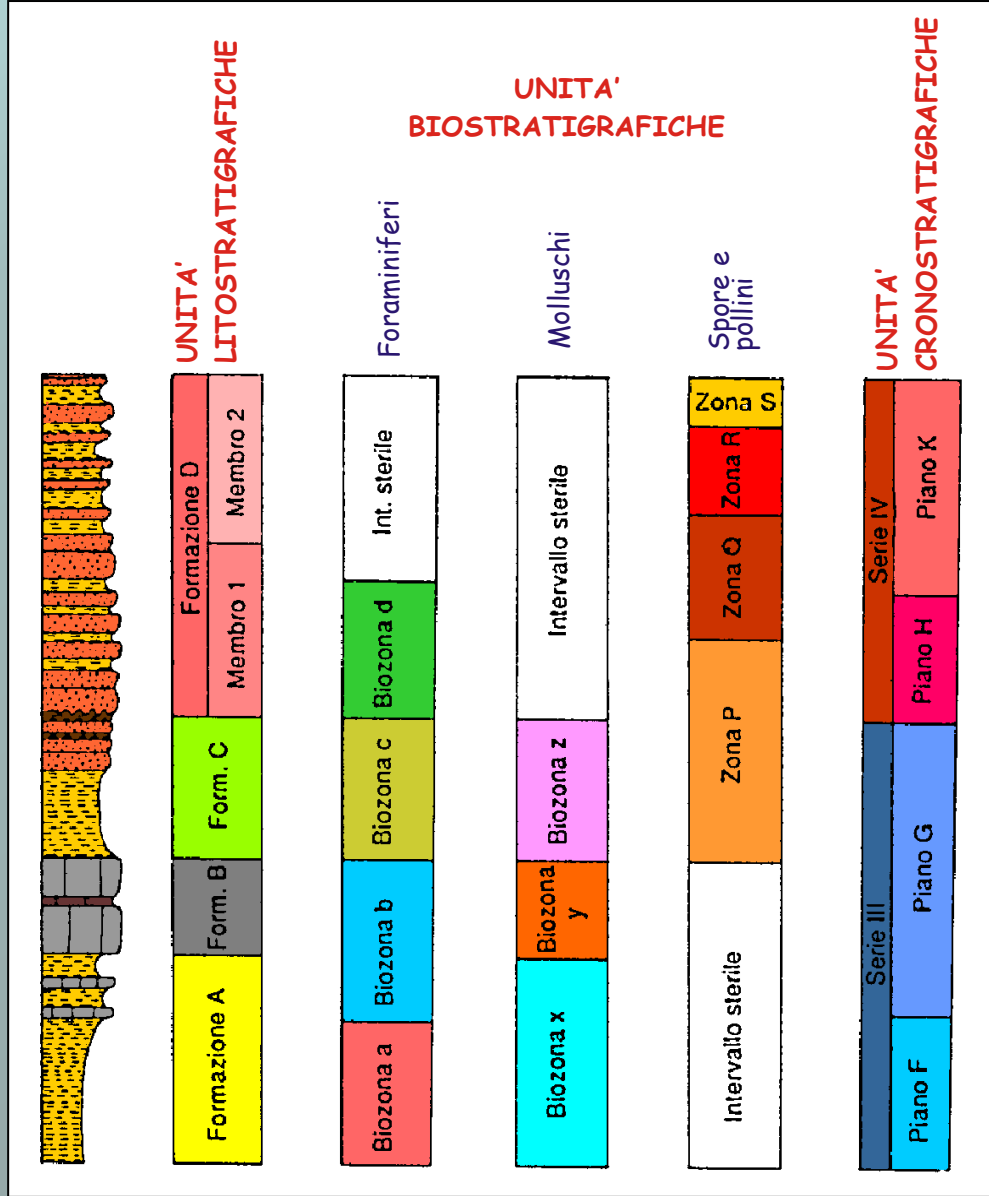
UNITA' LITOSTRATIGRAFICHE

UNITA' BIOSTRATIGRAFICHE

UNITA' CRONOSTRATIGRAFICHE

Formazione D
Membro 2
Membro 1
Form. C
Form. B
Formazione A

Foraminiferi
Int. sterile
Biozona d
Biozona c
Biozona b
Biozona a

Molluschi
Intervallo sterile
Biozona z
Biozona y
Biozona x

Spore e pollini
Zona S
Zona R
Zona Q
Zona P
Intervallo sterile

Serie IV
Piano K
Piano H
Serie III
Piano G
Piano F